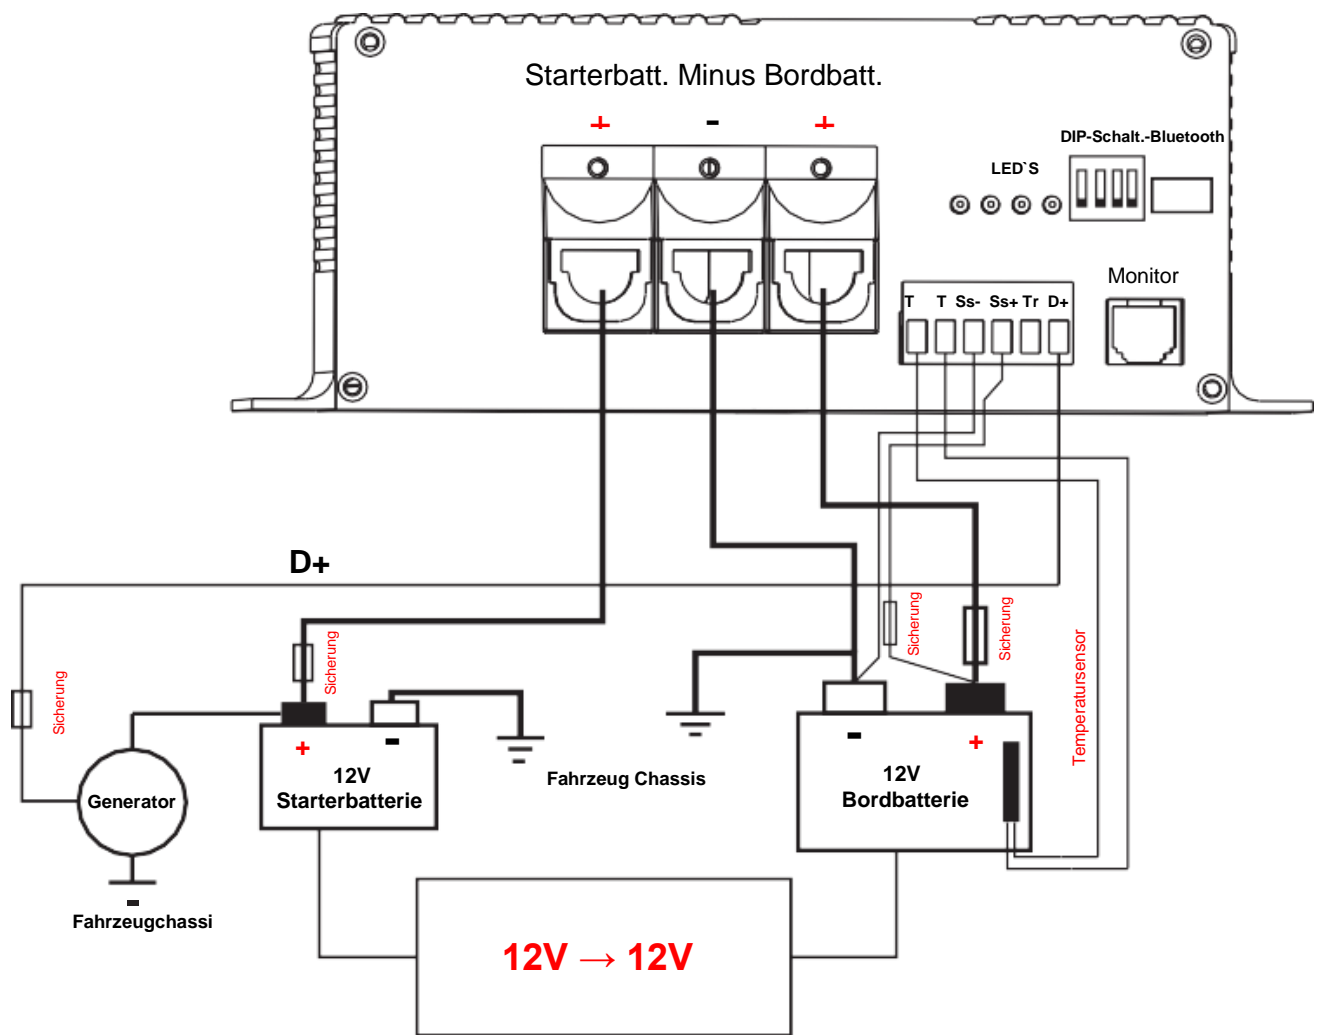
Starterbatt. Minus Bordbatt.

+ - +

DIP-Schalt.-Bluetooth

LED`S

Monitor

T T Ss- Ss+ Tr D+

D+

Sicherung

Sicherung

Sicherung

Sicherung

Temperatursensor

Generator

+ -

12V
Starterbatterie

Fahrzeug Chassis

- +

12V
Bordbatterie

-

Fahrzeugchassi

12V → 12V